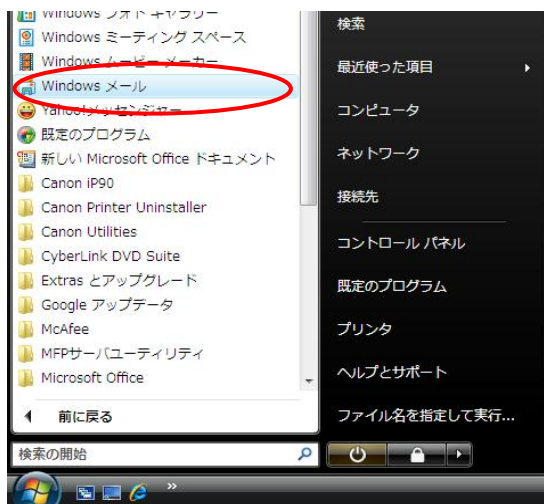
Windows フォト ギャラリー
Windows ミーティング スペース
Windows ムービー メーカー
Windows メール
Yahoo!メッセンジャー
既定のプログラム
新しい Microsoft Office ドキュメント
Canon iP90
Canon Printer Uninstaller
Canon Utilities
CyberLink DVD Suite
Extras とアップグレード
Google アップデータ
McAfee
MFPサーバユーティリティ
Microsoft Office
前に戻る
検索の開始

検索
最近使った項目
コンピュータ
ネットワーク
接続先
コントロール パネル
既定のプログラム
プリンタ
ヘルプとサポート
ファイル名を指定して実行...